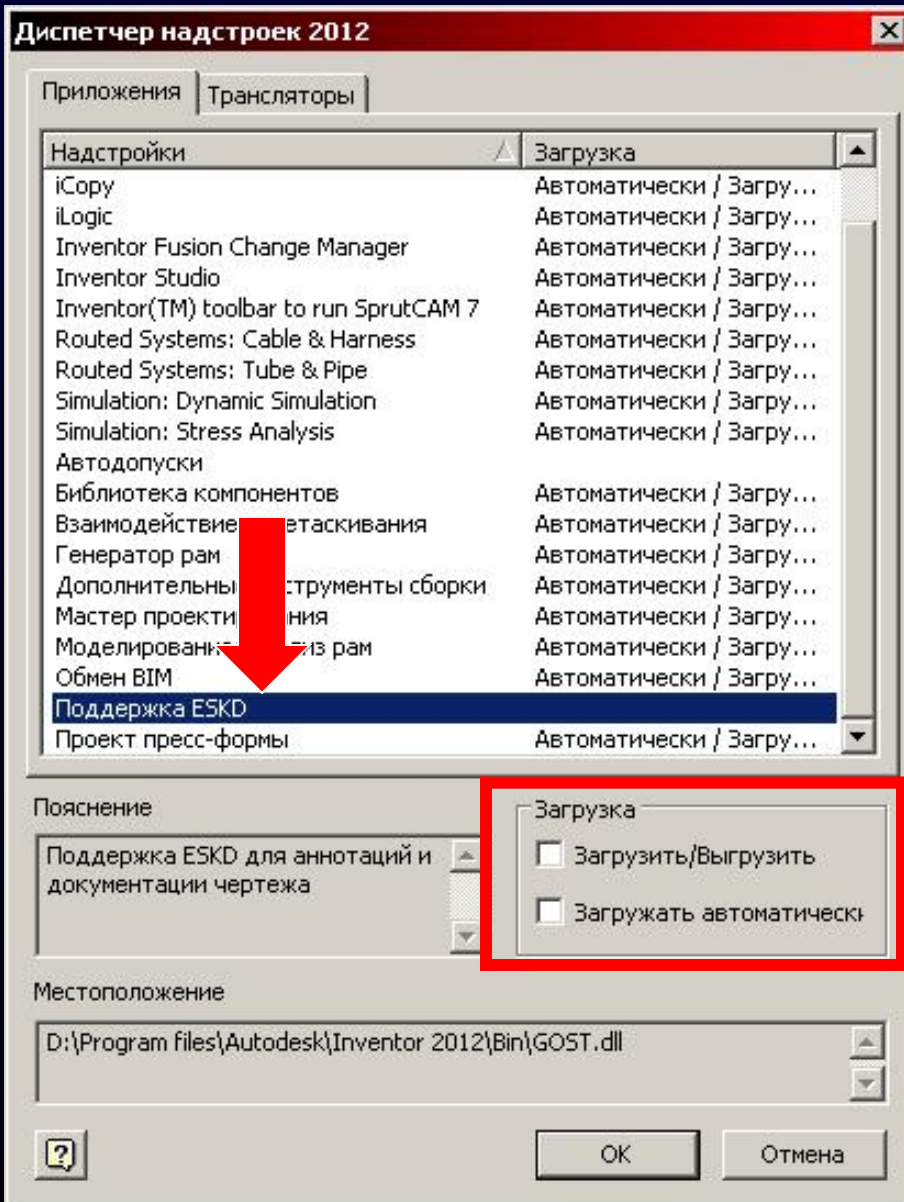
Диспетчер надстроек 2012

Приложения | Трансляторы

| Надстройки | Загрузка |
|---|---|
| iCopy | Автоматически / Загру... |
| iLogic | Автоматически / Загру... |
| Inventor Fusion Change Manager | Автоматически / Загру... |
| Inventor Studio | Автоматически / Загру... |
| Inventor(TM) toolbar to run SprutCAM 7 | Автоматически / Загру... |
| Routed Systems: Cable & Harness | Автоматически / Загру... |
| Routed Systems: Tube & Pipe | Автоматически / Загру... |
| Simulation: Dynamic Simulation | Автоматически / Загру... |
| Simulation: Stress Analysis | Автоматически / Загру... |
| Автодопуски | |
| Библиотека компонентов | Автоматически / Загру... |
| Взаимодействие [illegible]етаскивания | Автоматически / Загру... |
| Генератор рам | Автоматически / Загру... |
| Дополнительны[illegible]струменты сборки | Автоматически / Загру... |
| Мастер проекти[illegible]ния | Автоматически / Загру... |
| Моделировани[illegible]з рам | Автоматически / Загру... |
| Обмен BIM | Автоматически / Загру... |
| Поддержка ESKD | |
| Проект пресс-формы | Автоматически / Загру... |

Пояснение
Поддержка ESKD для аннотаций и документации чертежа

Загрузка
Загрузить/Выгрузить
Загружать автоматическ

Местоположение
D:\Program files\Autodesk\Inventor 2012\Bin\GOST.dll

?
OK
Отмена